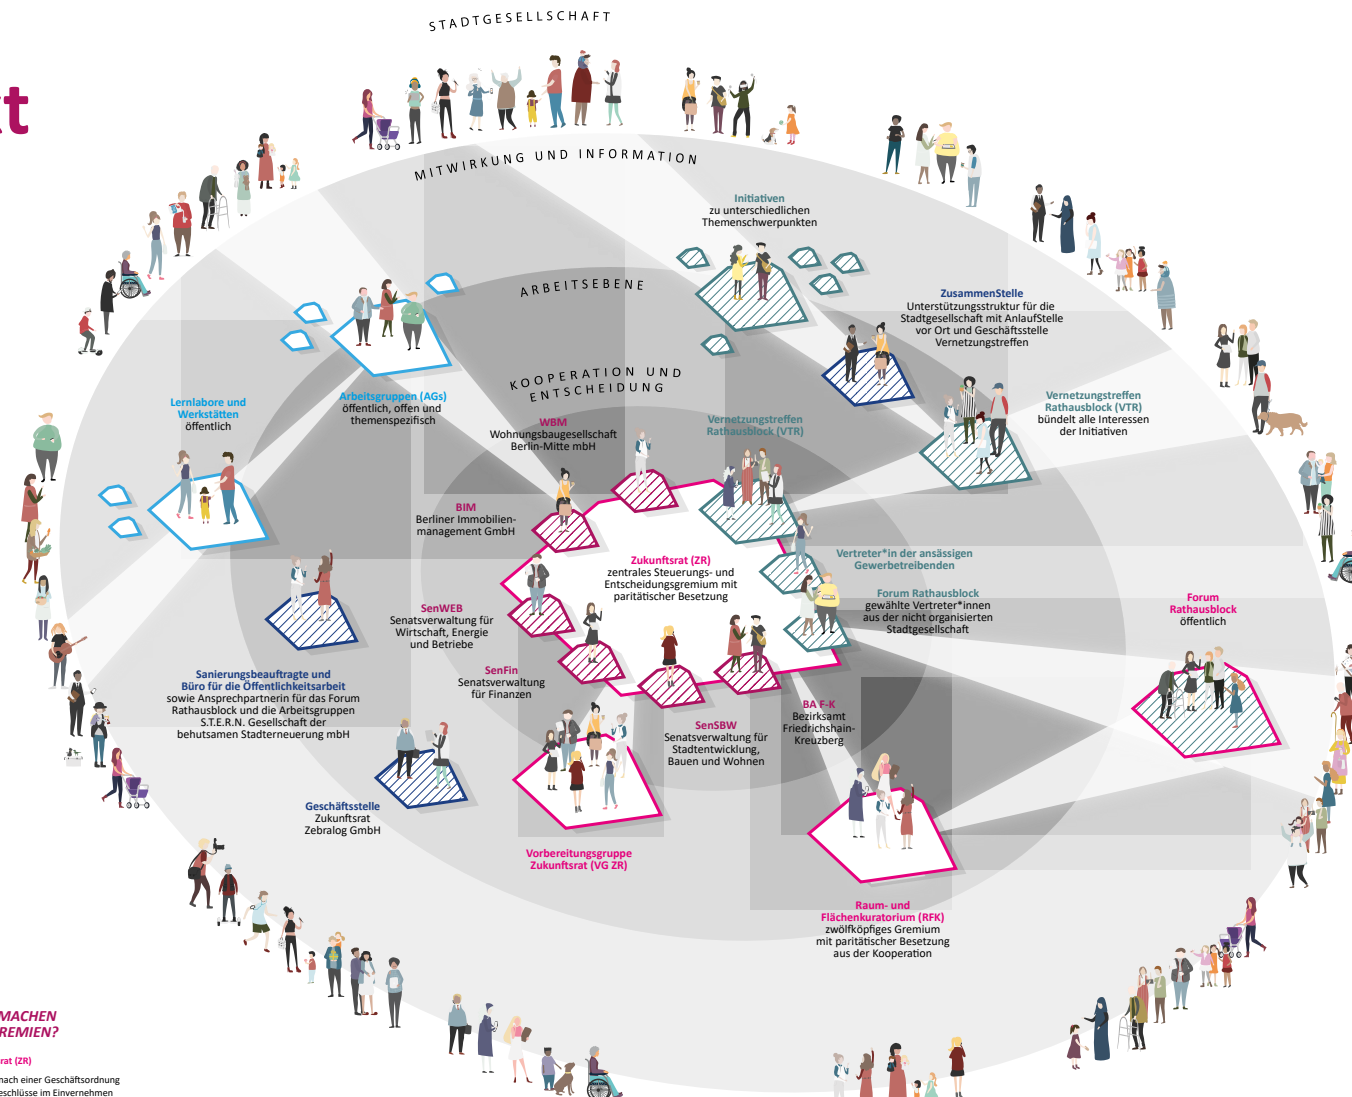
t

STADTGESELLSCHAFT

MITWIRKUNG UND INFORMATION

ARBEITSEBENE

KOOPERATION UND ENTSCHEIDUNG

Initiativen
zu unterschiedlichen Themenschwerpunkten

ZusammenStelle
Unterstützungsstruktur für die Stadtgesellschaft mit AnlaufStelle vor Ort und Geschäftsstelle Vernetzungstreffen

Vernetzungstreffen Rathausblock (VTR)
bündelt alle Interessen der Initiativen

Lernlabore und Werkstätten
öffentlich

Arbeitsgruppen (AGs)
öffentlich, offen und themenspezifisch

WBM
Wohnungsbaugesellschaft Berlin-Mitte mbH

Vernetzungstreffen Rathausblock (VTR)

BIM
Berliner Immobilienmanagement GmbH

Zukunftsrat (ZR)
zentrales Steuerungs- und Entscheidungsgremium mit paritätischer Besetzung

Vertreter*in der ansässigen Gewerbetreibenden

Forum Rathausblock
gewählte Vertreter*innen aus der nicht organisierten Stadtgesellschaft

Forum Rathausblock
öffentlich

SenWEB
Senatsverwaltung für Wirtschaft, Energie und Betriebe

SenFin
Senatsverwaltung für Finanzen

Sanierungsbeauftragte und Büro für die Öffentlichkeitsarbeit
sowie Ansprechpartnerin für das Forum Rathausblock und die Arbeitsgruppen S.T.E.R.N. Gesellschaft der behutsamen Stadterneuerung mbH

BA F-K
Bezirksamt Friedrichshain-Kreuzberg

SenSBW
Senatsverwaltung für Stadtentwicklung, Bauen und Wohnen

Geschäftsstelle
Zukunftsrat
Zebralog GmbH

Vorbereitungsgruppe Zukunftsrat (VG ZR)

Raum- und Flächenkuratorium (RFK)
zwölfköpfiges Gremium mit paritätischer Besetzung aus der Kooperation

MACHEN
REMIEN?

rat (ZR)
nach einer Geschäftsordnung
eschlüsse im Einvernehmen